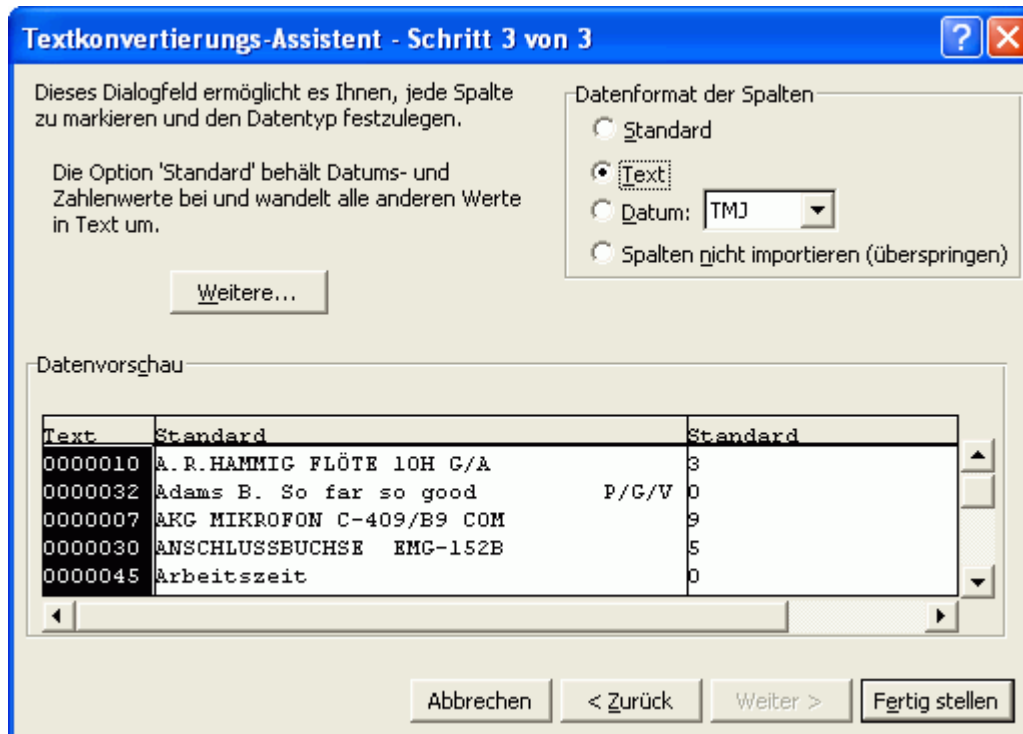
Textkonvertierungs-Assistent - Schritt 3 von 3

Dieses Dialogfeld ermöglicht es Ihnen, jede Spalte zu markieren und den Datentyp festzulegen.

Die Option 'Standard' behält Datums- und Zahlenwerte bei und wandelt alle anderen Werte in Text um.

Weitere...

Datenformat der Spalten

Standard

Text

Datum: TMJ

Spalten nicht importieren (überspringen)

Datenvorschau

| Text | Standard | Standard |
|---|---|---|
| 0000010 | A.R.HAMMIG FLÖTE 10H G/A | 3 |
| 0000032 | Adams B. So far so good P/G/V | 0 |
| 0000007 | AKG MIKROFON C-409/B9 COM | 9 |
| 0000030 | ANSCHLUSSBUCHSE EMG-152B | 5 |
| 0000045 | Arbeitszeit | 0 |

Abbrechen

< Zurück

Weiter >

Fertig stellen